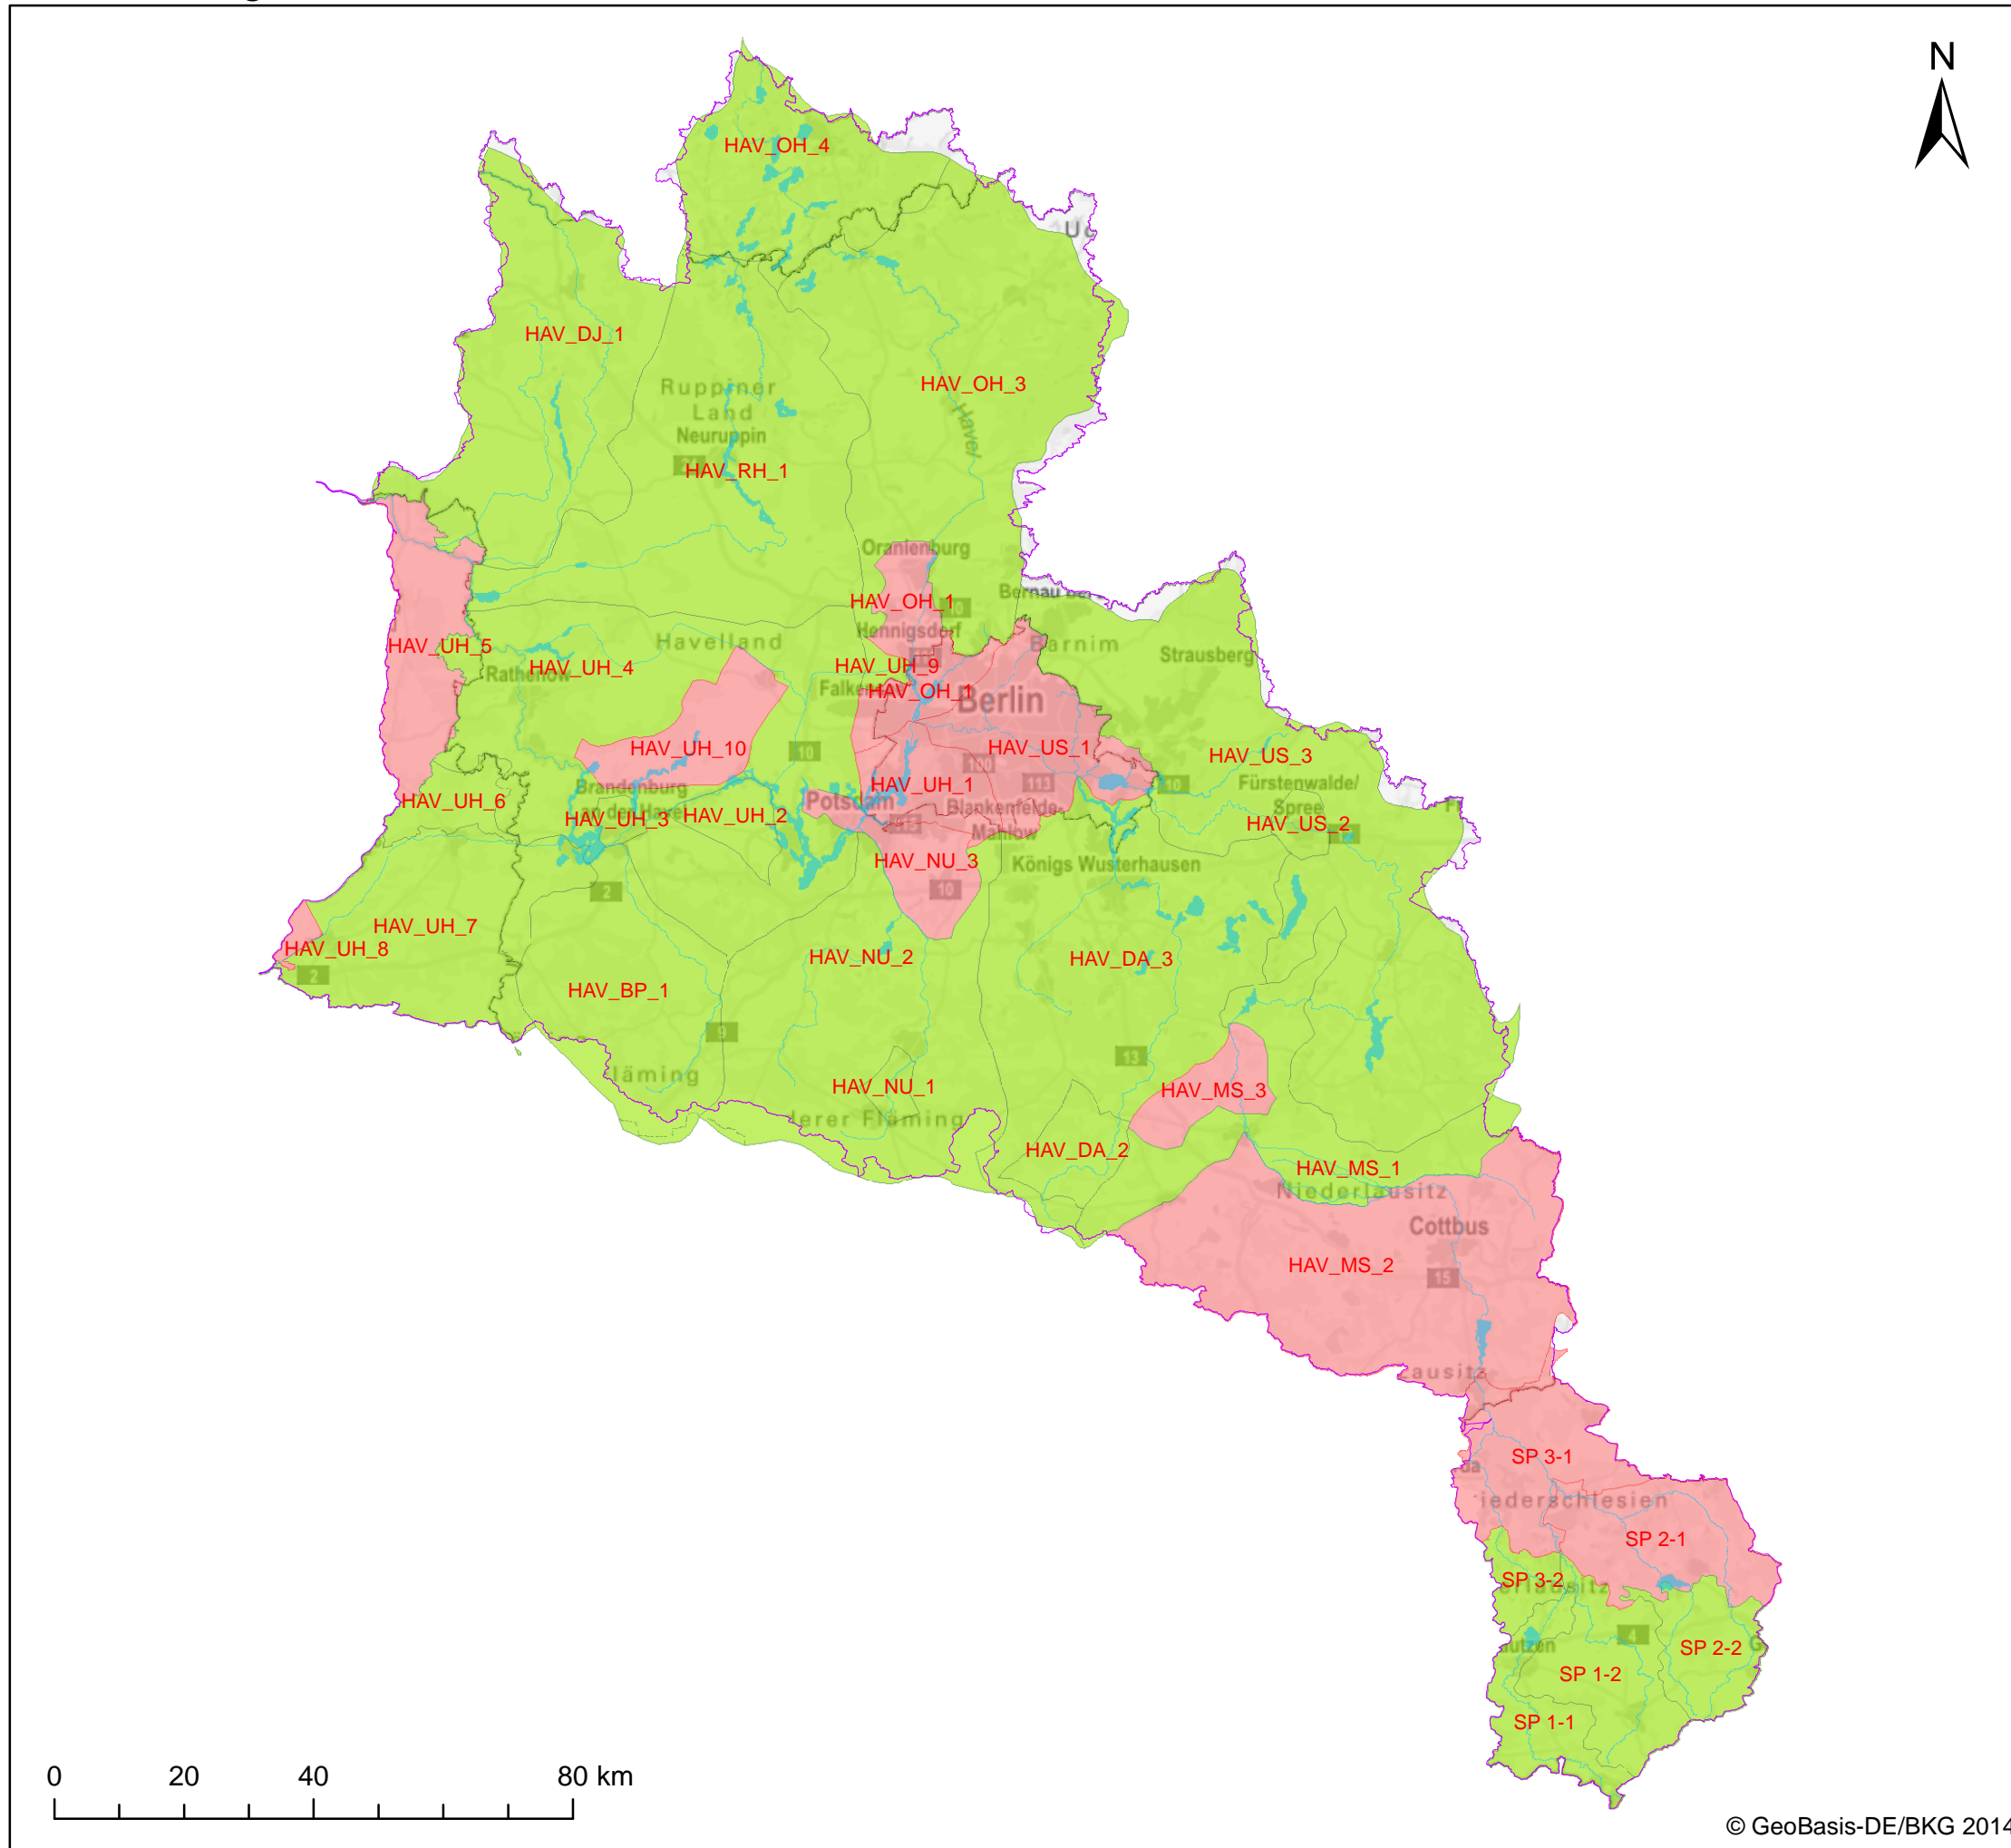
N

HAV_OH_4
HAV_DJ_1
Ruppiner Land
Neuruppin
HAV_OH_3
Havel
HAV_RH_1
Oranienburg
HAV_OH_1
Bernau
Hennigsdorf
Barnim
Strausberg
HAV_UH_5
HAV_UH_4
Rathenow
Havelland
HAV_UH_9
Falke
HAV_OH_1
Berlin
HAV_UH_10
10
HAV_US_1
HAV_US_3
Fürstenwalde/ Spree
HAV_UH_1
Brandenburg an der Havel
HAV_UH_6
Potsdam
Blankenfelde-Mahlow
HAV_UH_3
HAV_UH_2
HAV_US_2
HAV_NU_3
Königs Wusterhausen
2
10
HAV_UH_7
HAV_UH_8
2
HAV_NU_2
HAV_DA_3
HAV_BP_1
9
13
Fläming
HAV_NU_1
HAV_MS_3
Niederer Fläming
HAV_DA_2
HAV_MS_1
Niederlausitz
Cottbus
HAV_MS_2
15
Lausitz
SP 3-1
Niederschlesien
SP 2-1
SP 3-2
Oberlausitz
4
Bautzen
SP 2-2
SP 1-2
SP 1-1

0 20 40 80 km

© GeoBasis-DE/BKG 2014